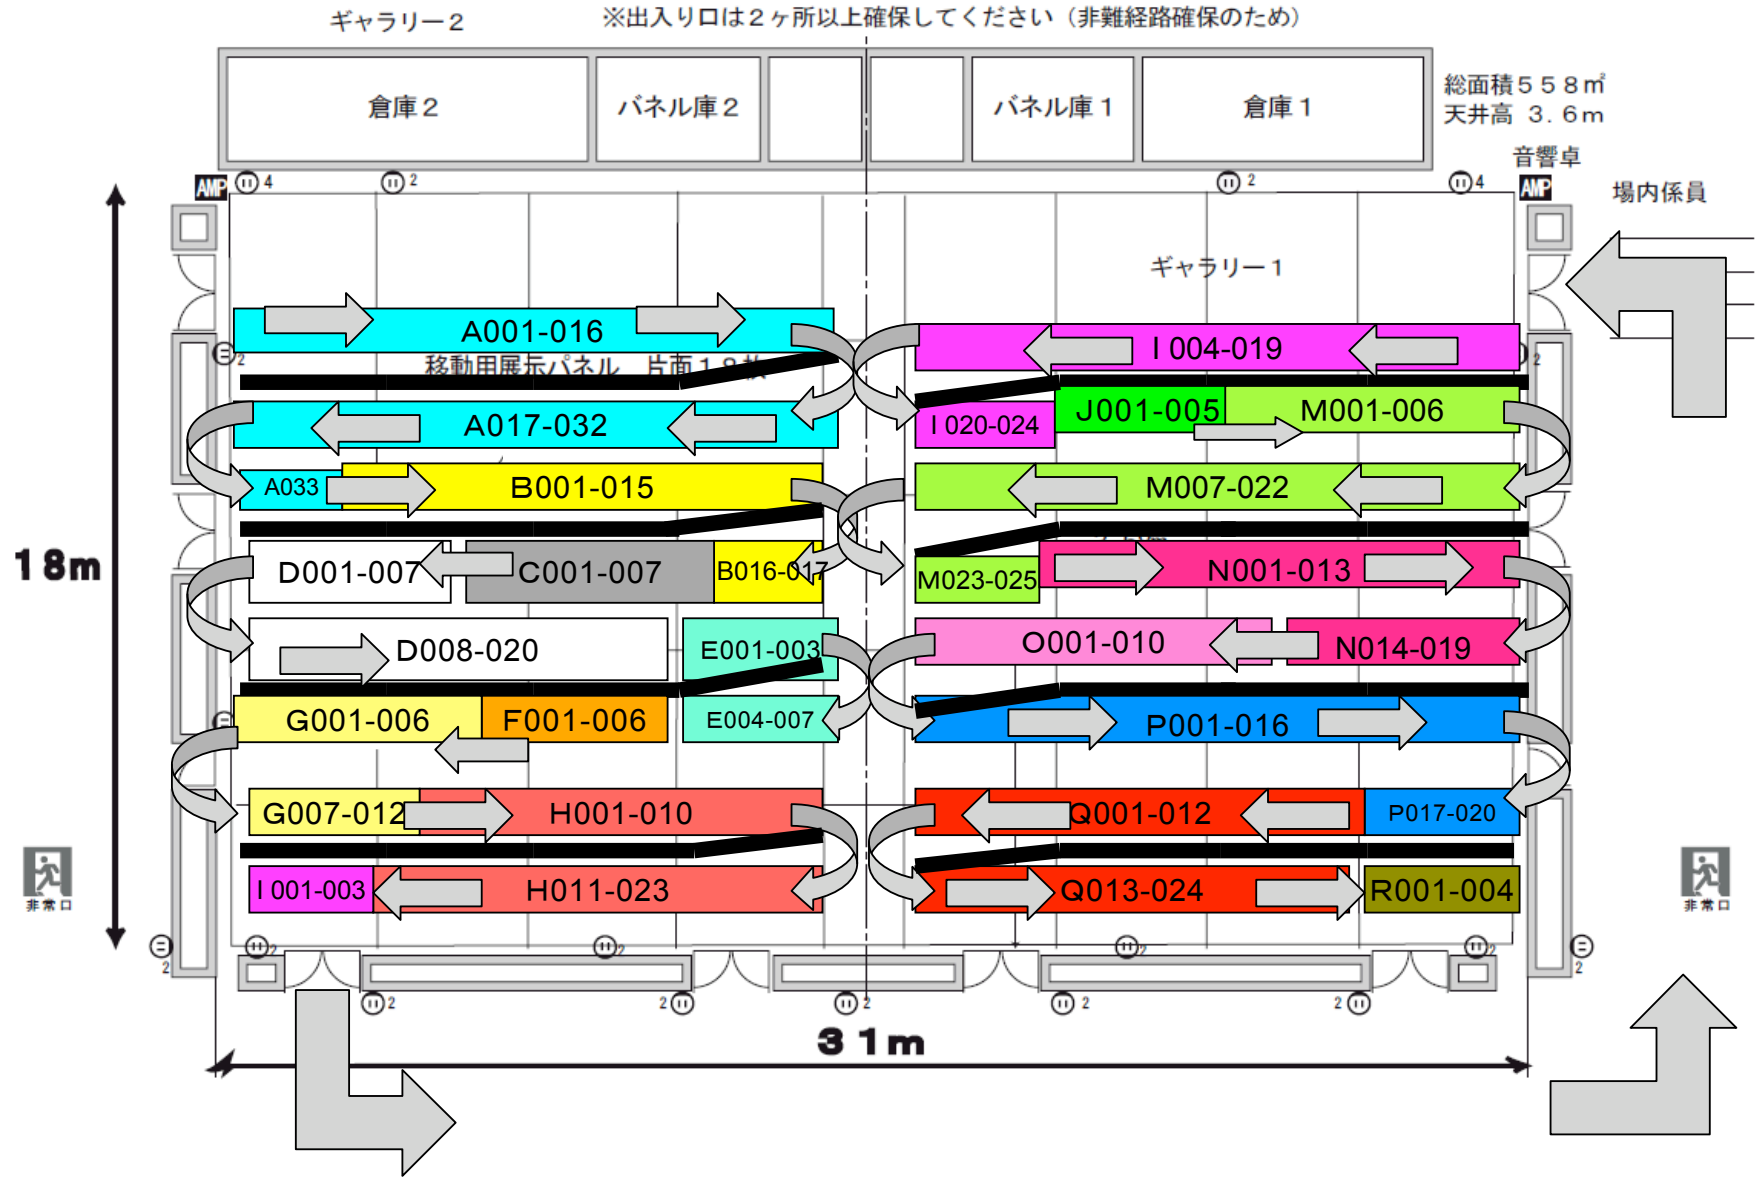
ギャラリー２

※出入り口は２ヶ所以上確保してください（非難経路確保のため）

倉庫２

パネル庫２

パネル庫１

倉庫１

総面積５５８㎡
天井高　３．６ｍ

音響卓

場内係員

AMP

AMP

4

2

2

4

ギャラリー１

A001-016

移動用展示パネル　片面１８枚

I 004-019

A017-032

I 020-024

J001-005

M001-006

A033

B001-015

M007-022

D001-007

C001-007

B016-017

M023-025

N001-013

D008-020

E001-003

O001-010

N014-019

G001-006

F001-006

E004-007

P001-016

G007-012

H001-010

Q001-012

P017-020

I 001-003

H011-023

Q013-024

R001-004

１８m

非常口

非常口

2

2

2

2

2

2

2

2

2

2

2

2

３１m